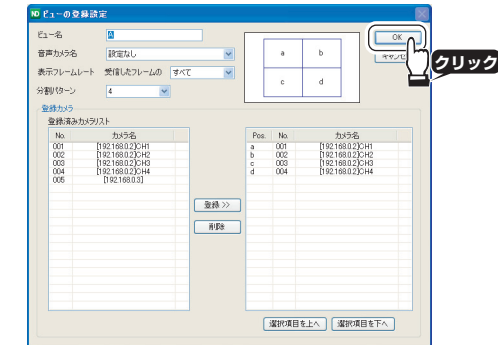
ビューの登録設定

ビュー名 A

音声カメラ名 設定なし

表示フレームレート 受信したフレームの すべて

分割パターン 4

a b
c d

OK

キャンセ

クリック

登録カメラ

登録済みカメラリスト

| No. | カメラ名 |
|---|---|
| 001 | [192.168.0.2]CH1 |
| 002 | [192.168.0.2]CH2 |
| 003 | [192.168.0.2]CH3 |
| 004 | [192.168.0.2]CH4 |
| 005 | [192.168.0.3] |

登録 >>

削除

| Pos. | No. | カメラ名 |
|---|---|---|
| a | 001 | [192.168.0.2]CH1 |
| b | 002 | [192.168.0.2]CH2 |
| c | 003 | [192.168.0.2]CH3 |
| d | 004 | [192.168.0.2]CH4 |

選択項目を上へ 選択項目を下へ